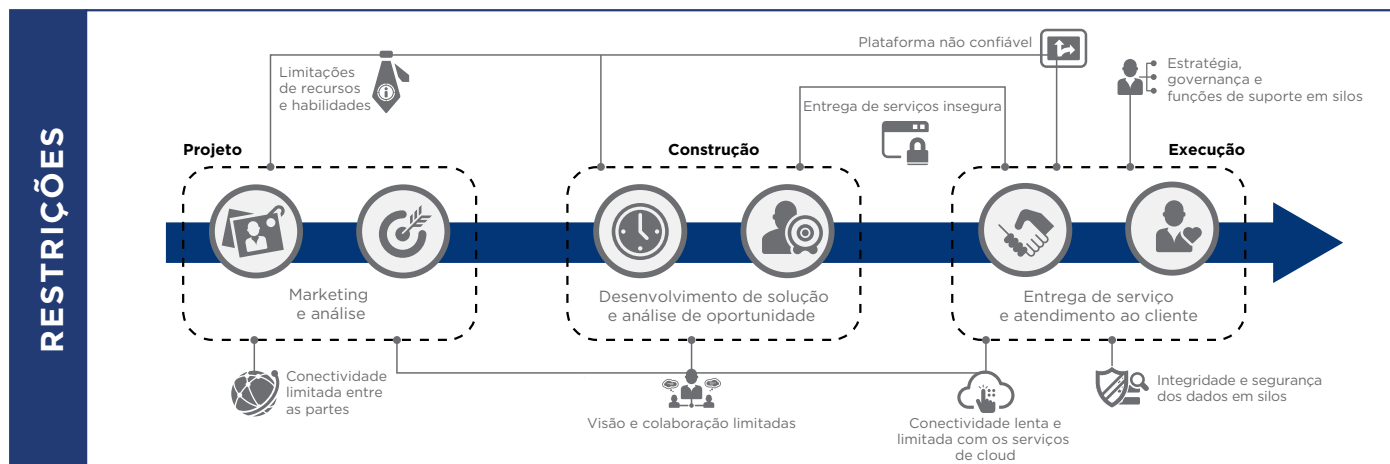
RESTRIÇÕES

Plataforma não confiável

Limitações de recursos e habilidades

Estratégia, governança e funções de suporte em silos

Entrega de serviços insegura

Projeto

Construção

Execução

Marketing e análise

Desenvolvimento de solução e análise de oportunidade

Entrega de serviço e atendimento ao cliente

Conectividade limitada entre as partes

Integridade e segurança dos dados em silos

Visão e colaboração limitadas

Conectividade lenta e limitada com os serviços de cloud